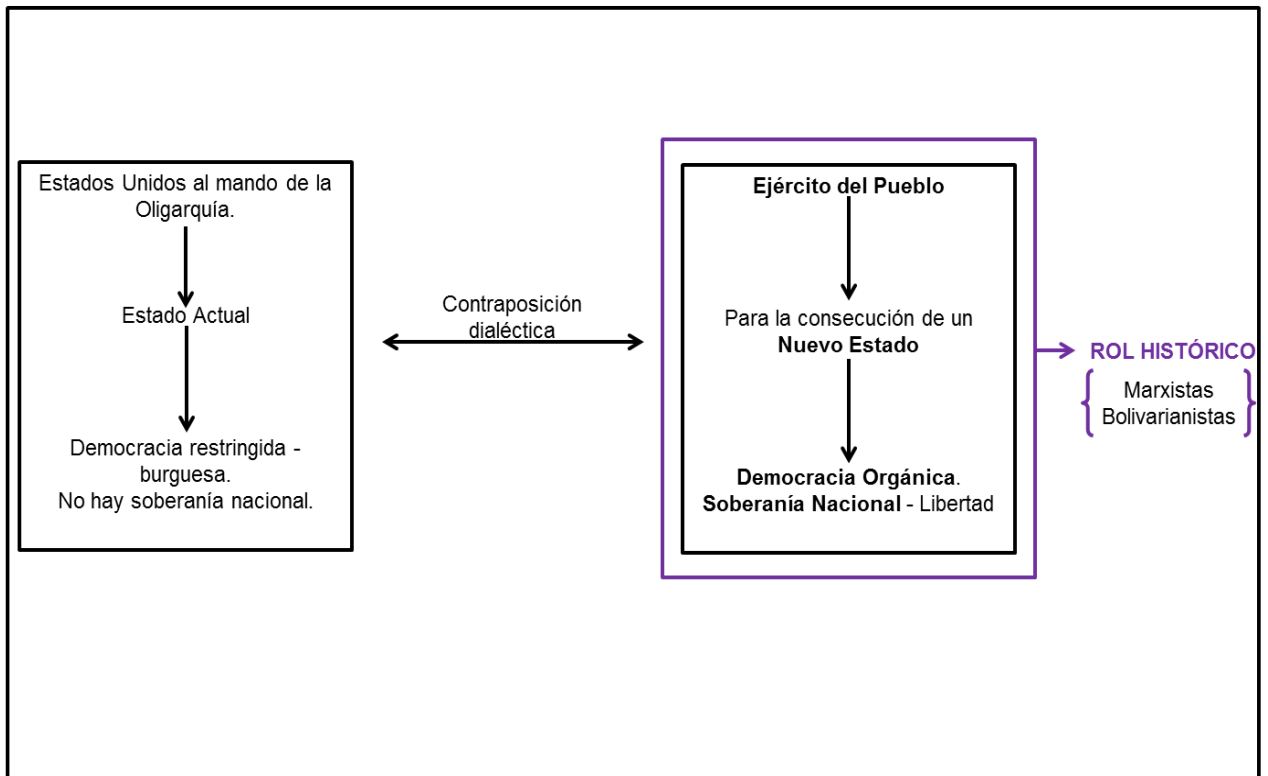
Estados Unidos al mando de la Oligarquía.

Estado Actual

Democracia restringida - burguesa.
No hay soberanía nacional.

Contraposición dialéctica

Ejército del Pueblo

Para la consecución de un Nuevo Estado

Democracia Orgánica.
Soberanía Nacional - Libertad

ROL HISTÓRICO

Marxistas
Bolivarianistas